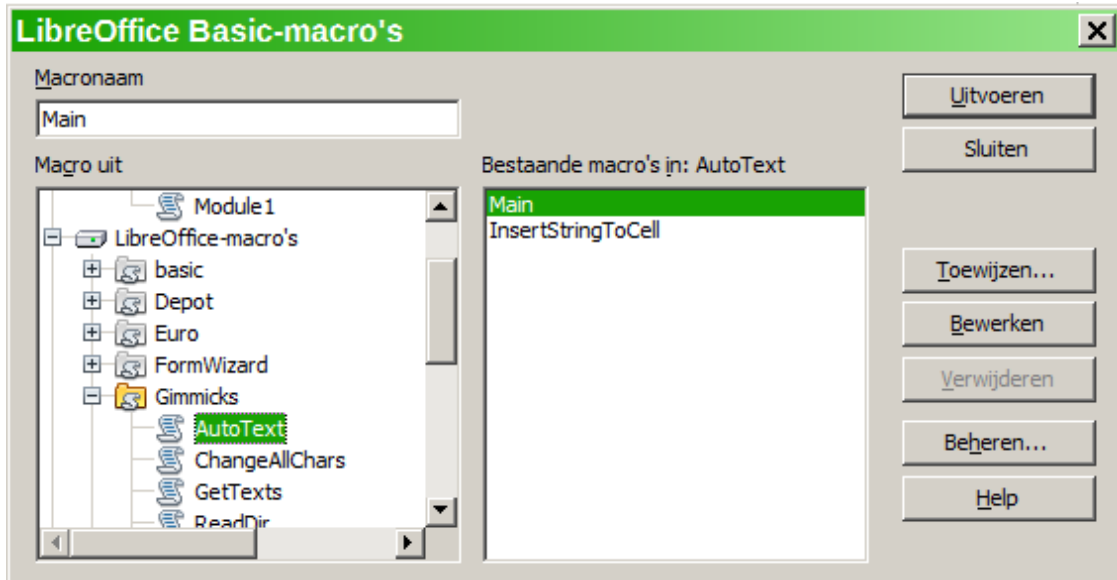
LibreOffice Basic-macro's

Macronaam

Main

Macro uit

Module1
LibreOffice-macro's
basic
Depot
Euro
FormWizard
Gimmicks
AutoText
ChangeAllChars
GetTexts
ReadDir

Bestaande macro's in: AutoText

Main
InsertStringToCell

Uitvoeren
Sluiten
Toewijzen...
Bewerken
Verwijderen
Beheren...
Help